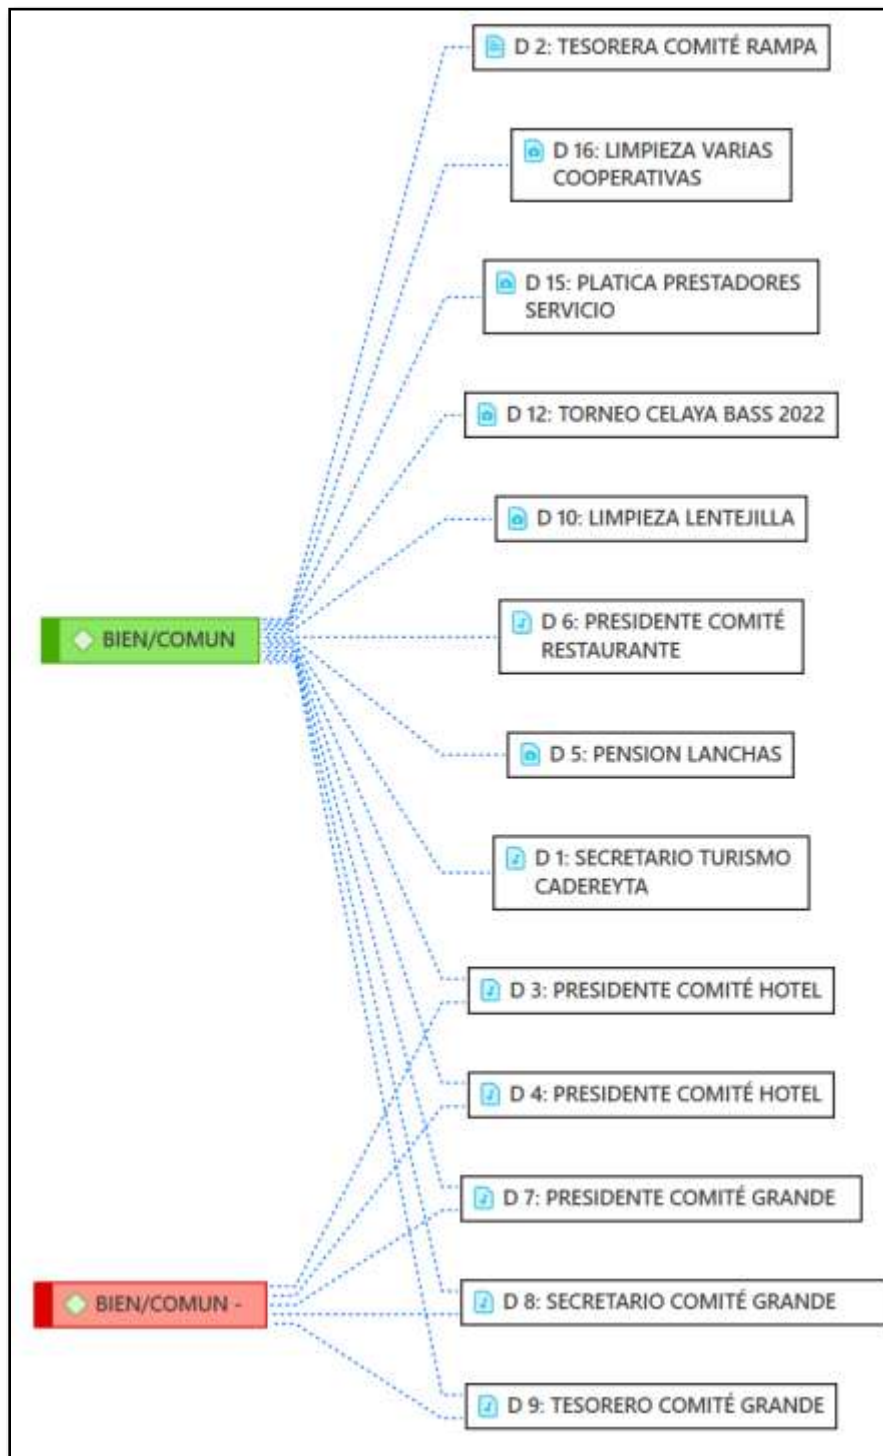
D 2: TESORERA COMITÉ RAMPA

D 16: LIMPIEZA VARIAS COOPERATIVAS

D 15: PLATICA PRESTADORES SERVICIO

D 12: TORNEO CELAYA BASS 2022

D 10: LIMPIEZA LENTEJILLA

BIEN/COMUN

D 6: PRESIDENTE COMITÉ RESTAURANTE

D 5: PENSION LANCHAS

D 1: SECRETARIO TURISMO CADEREYTA

D 3: PRESIDENTE COMITÉ HOTEL

D 4: PRESIDENTE COMITÉ HOTEL

D 7: PRESIDENTE COMITÉ GRANDE

BIEN/COMUN -

D 8: SECRETARIO COMITÉ GRANDE

D 9: TESORERO COMITÉ GRANDE